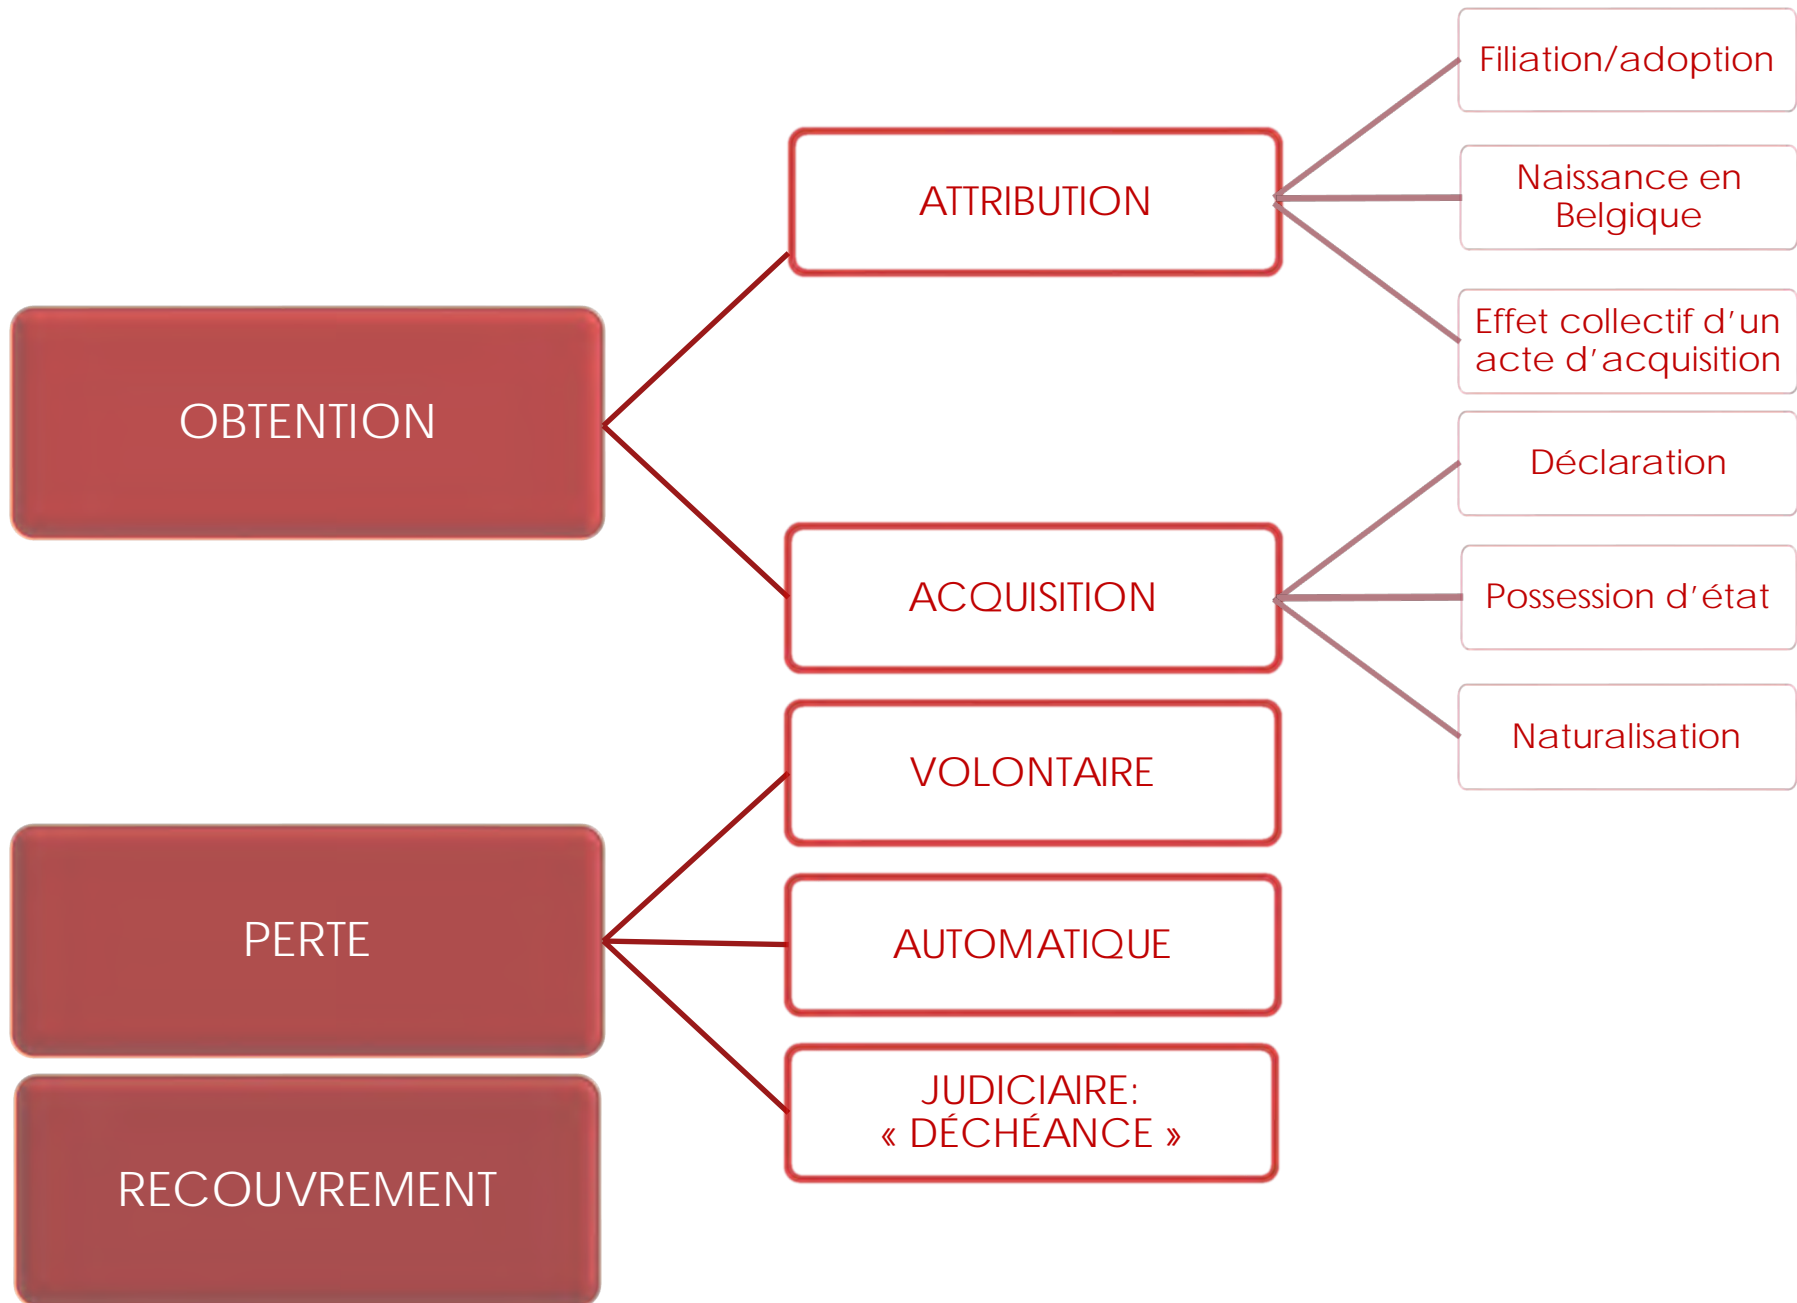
OBTENTION

ATTRIBUTION

Filiation/adoption

Naissance en Belgique

Effet collectif d'un acte d'acquisition

ACQUISITION

Déclaration

Possession d'état

Naturalisation

PERTE

VOLONTAIRE

AUTOMATIQUE

JUDICIAIRE: « DÉCHÉANCE »

RECOUVREMENT